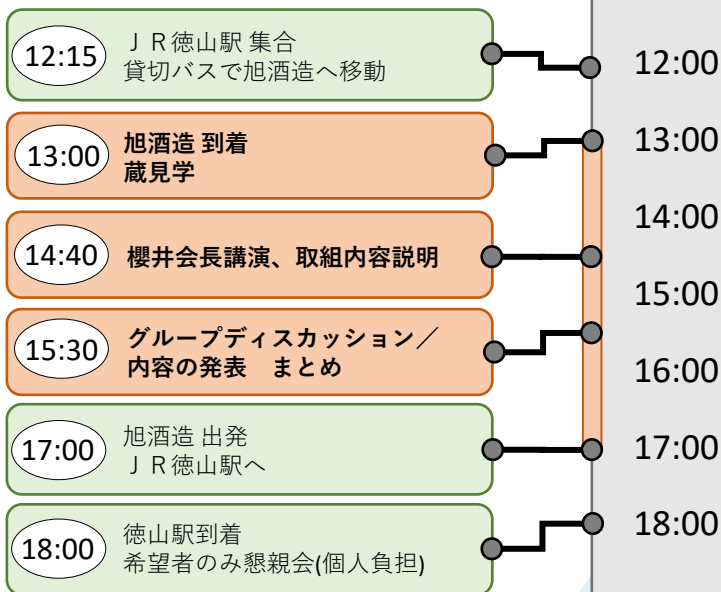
12:15 ＪＲ徳山駅 集合
貸切バスで旭酒造へ移動

13:00 旭酒造 到着
蔵見学

14:40 櫻井会長講演、取組内容説明

15:30 グループディスカッション／
内容の発表　まとめ

17:00 旭酒造 出発
ＪＲ徳山駅へ

18:00 徳山駅到着
希望者のみ懇親会(個人負担)

12:00
13:00
14:00
15:00
16:00
17:00
18:00